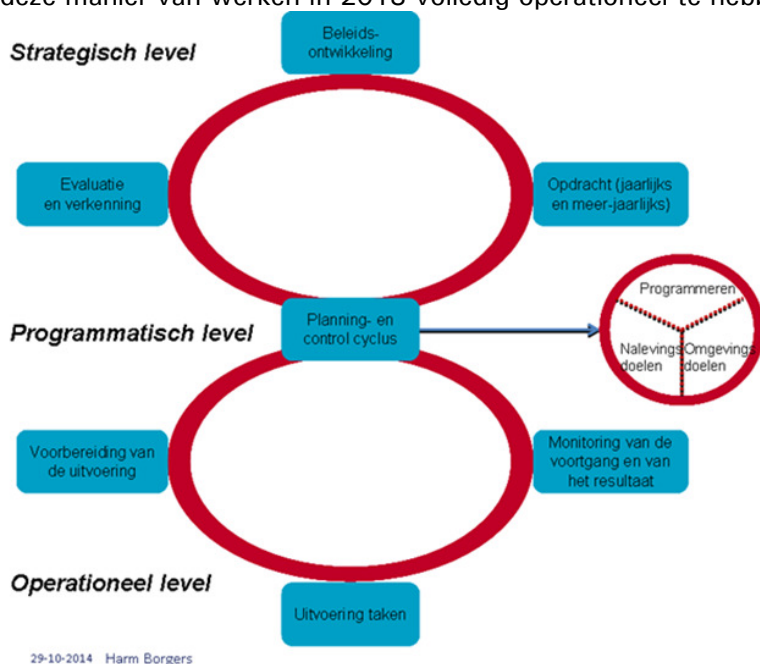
deze manier van werken in 2015 volledig operationeel te hebben

Strategisch level

Beleids-ontwikkeling

Evaluatie en verkenning

Opdracht (jaarlijks en meer-jaarlijks)

Programmatisch level

Planning- en control cyclus

Programmeren

Nalevings doelen

Omgevings doelen

Voorbereiding van de uitvoering

Monitoring van de voortgang en van het resultaat

Operationeel level

Uitvoering taken

29-10-2014 Harm Borgers